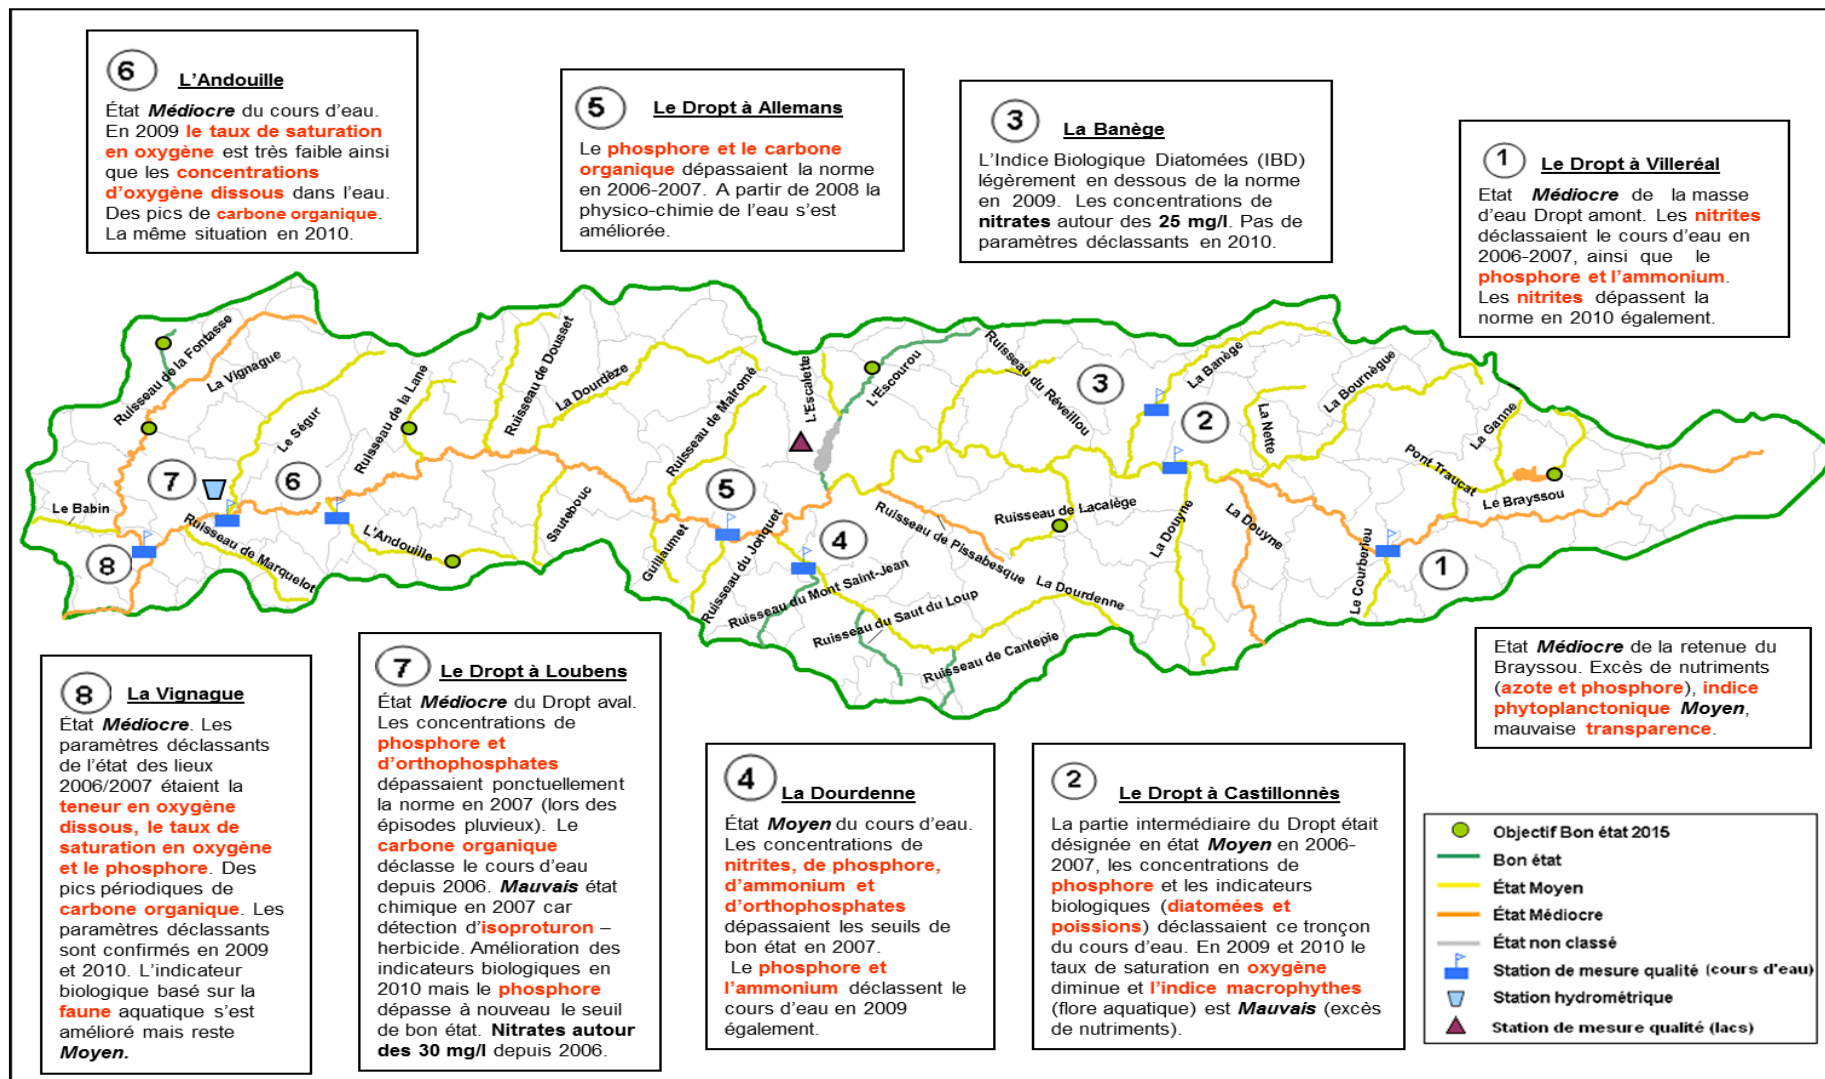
6 L'Andouille

État Médiocre du cours d'eau. En 2009 le taux de saturation en oxygène est très faible ainsi que les concentrations d'oxygène dissous dans l'eau. Des pics de carbone organique. La même situation en 2010.

5 Le Dropt à Allemans

Le phosphore et le carbone organique dépassaient la norme en 2006-2007. A partir de 2008 la physico-chimie de l'eau s'est améliorée.

3 La Banège

L'Indice Biologique Diatomées (IBD) légèrement en dessous de la norme en 2009. Les concentrations de nitrates autour des 25 mg/l. Pas de paramètres déclassants en 2010.

1 Le Dropt à Villeréal

Etat Médiocre de la masse d'eau Dropt amont. Les nitrites déclassaient le cours d'eau en 2006-2007, ainsi que le phosphore et l'ammonium. Les nitrites dépassent la norme en 2010 également.

Ruisseau de la Fontasse
La Vignague
Le Ségur
Ruisseau de la Lane
Ruisseau de Dousset
La Dourdèze
Ruisseau de Maromé
L'Escalette
L'Escourou
Ruisseau du Réveillou
La Banège
La Bournègue
La Nette
La Ganne
Pont Traucat
Le Brayssou
Le Babin
Ruisseau de Marquelot
L'Andouille
Sautebouc
Guillaumet
Ruisseau du Jonquet
Ruisseau du Mont Saint-Jean
Ruisseau du Saut du Loup
Ruisseau de Cantepie
Ruisseau de Pissabesque
La Dourdenne
Ruisseau de Lacalège
La Douyne
La Douyne
Le Courberieu
7 6 5 4 3 2 1 8

8 La Vignague

État Médiocre. Les paramètres déclassants de l'état des lieux 2006/2007 étaient la teneur en oxygène dissous, le taux de saturation en oxygène et le phosphore. Des pics périodiques de carbone organique. Les paramètres déclassants sont confirmés en 2009 et 2010. L'indicateur biologique basé sur la faune aquatique s'est amélioré mais reste Moyen.

7 Le Dropt à Loubens

État Médiocre du Dropt aval. Les concentrations de phosphore et d'orthophosphates dépassaient ponctuellement la norme en 2007 (lors des épisodes pluvieux). Le carbone organique déclasse le cours d'eau depuis 2006. Mauvais état chimique en 2007 car détection d'isoproturon – herbicide. Amélioration des indicateurs biologiques en 2010 mais le phosphore dépasse à nouveau le seuil de bon état. Nitrates autour des 30 mg/l depuis 2006.

4 La Dourdenne

État Moyen du cours d'eau. Les concentrations de nitrites, de phosphore, d'ammonium et d'orthophosphates dépassaient les seuils de bon état en 2007. Le phosphore et l'ammonium déclassent le cours d'eau en 2009 également.

2 Le Dropt à Castillonnès

La partie intermédiaire du Dropt était désignée en état Moyen en 2006-2007, les concentrations de phosphore et les indicateurs biologiques (diatomées et poissons) déclassent ce tronçon du cours d'eau. En 2009 et 2010 le taux de saturation en oxygène diminue et l'indice macrophythes (flore aquatique) est Mauvais (excès de nutriments).

Etat Médiocre de la retenue du Brayssou. Excès de nutriments (azote et phosphore), indice phytoplanctonique Moyen, mauvaise transparence.

Objectif Bon état 2015
Bon état
État Moyen
État Médiocre
État non classé
Station de mesure qualité (cours d'eau)
Station hydrométrique
Station de mesure qualité (lacs)